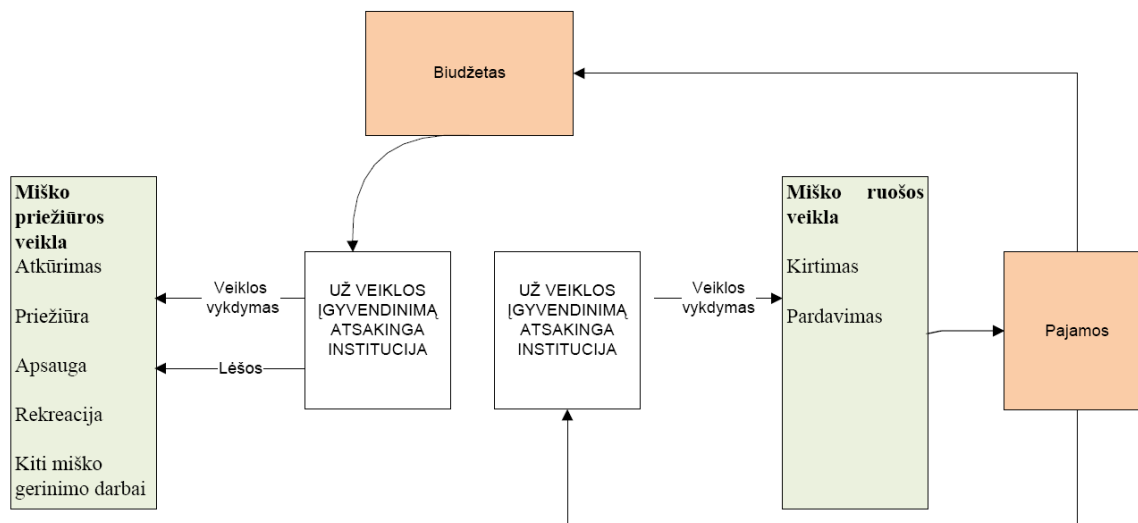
Biudžetas

Miško priežiūros veikla
Atkūrimas

Priežiūra

Apsauga

Rekreacija

Kiti miško gerinimo darbai

Veiklos vykdymas

Lėšos

UŽ VEIKLOS ĮGYVENDINIMĄ ATSAKINGA INSTITUCIJA

UŽ VEIKLOS ĮGYVENDINIMĄ ATSAKINGA INSTITUCIJA

Veiklos vykdymas

Miško ruošos veikla

Kirtimas

Pardavimas

Pajamos